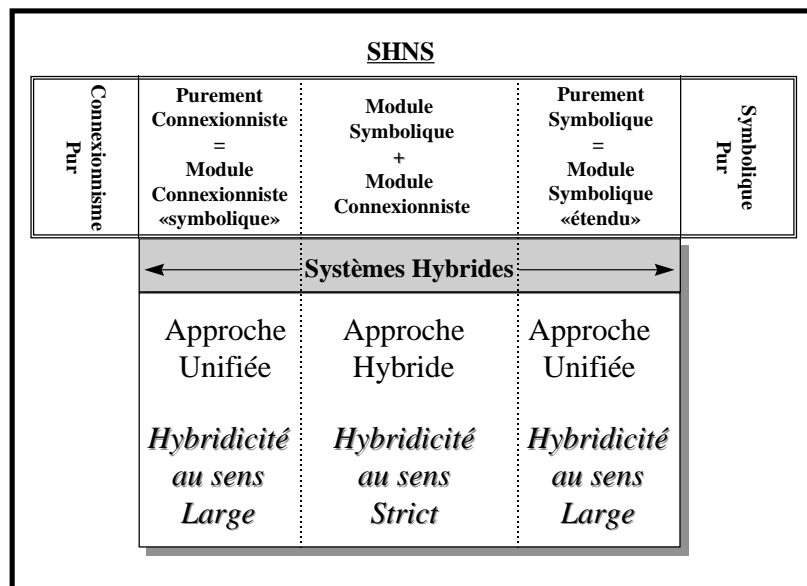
SHNS

| Connexionnisme Pur | Purement Connexionniste = Module Connexionniste «symbolique» | Module Symbolique + Module Connexionniste | Purement Symbolique = Module Symbolique «étendu» | Symbolique Pur |
|---|---|---|---|---|

Systèmes Hybrides

| Approche Unifiée | Approche Hybride | Approche Unifiée |
|---|---|---|
| *Hybridicité au sens Large* | *Hybridicité au sens Strict* | *Hybridicité au sens Large* |